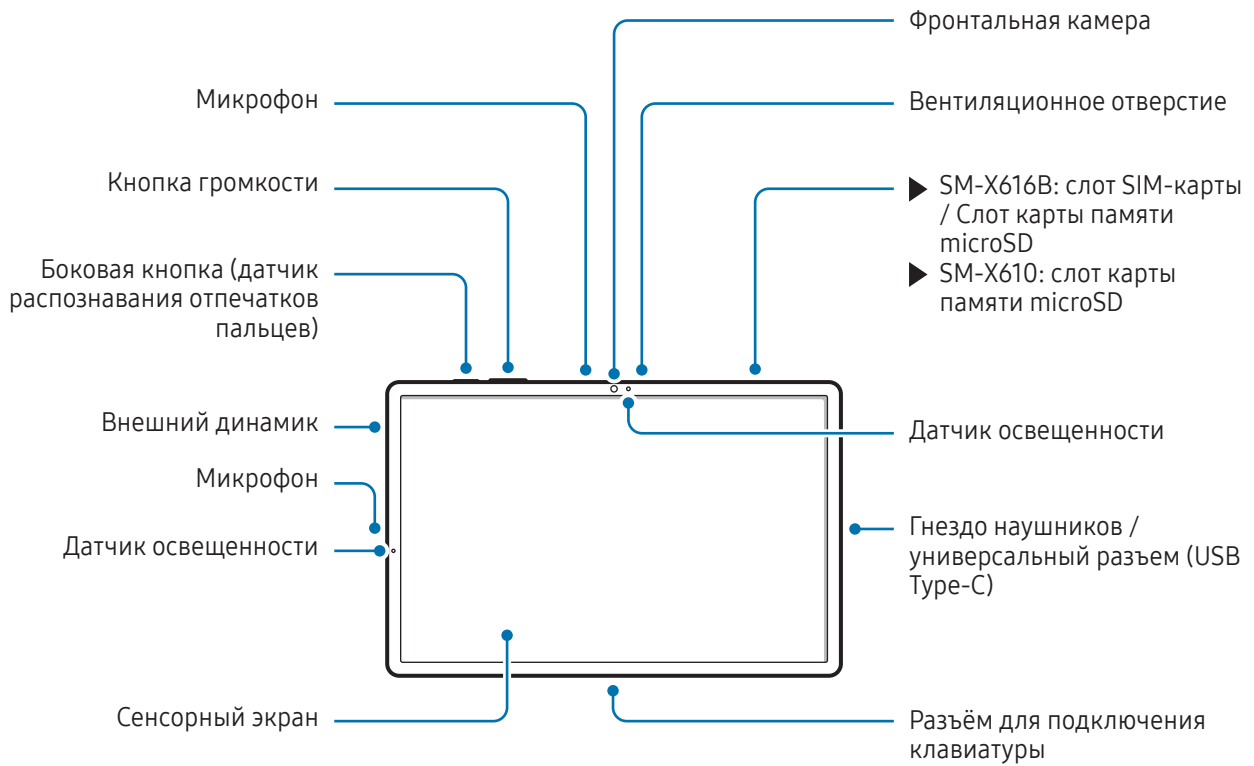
Фронтальная камера

Микрофон

Вентиляционное отверстие

Кнопка громкости

▶ SM-X616B: слот SIM-карты / Слот карты памяти microSD

▶ SM-X610: слот карты памяти microSD

Боковая кнопка (датчик распознавания отпечатков пальцев)

Внешний динамик

Датчик освещенности

Микрофон

Датчик освещенности

Гнездо наушников / универсальный разъем (USB Type-C)

Сенсорный экран

Разъём для подключения клавиатуры